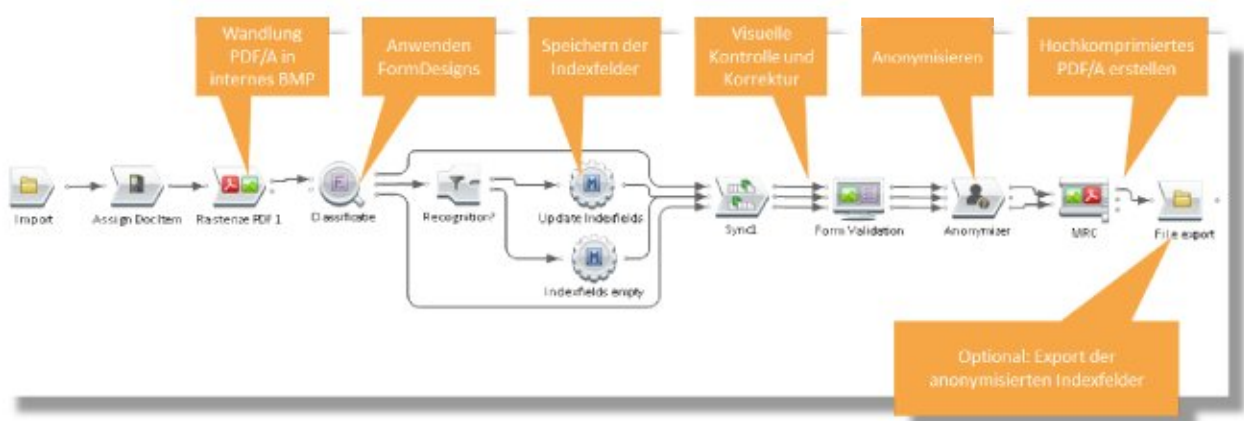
Wandlung PDF/A in internes BMP

Anwenden FormDesigns

Speichern der Indexfelder

Visuelle Kontrolle und Korrektur

Anonymisieren

Hochkomprimiertes PDF/A erstellen

Import

Assign DocItem

Rasterize PDF 1

Classificate

Recognition?

Update Indexfields

Indexfields empty

Sync1

Form Validation

Anonymizer

MRC

File export

Optional: Export der anonymisierten Indexfelder